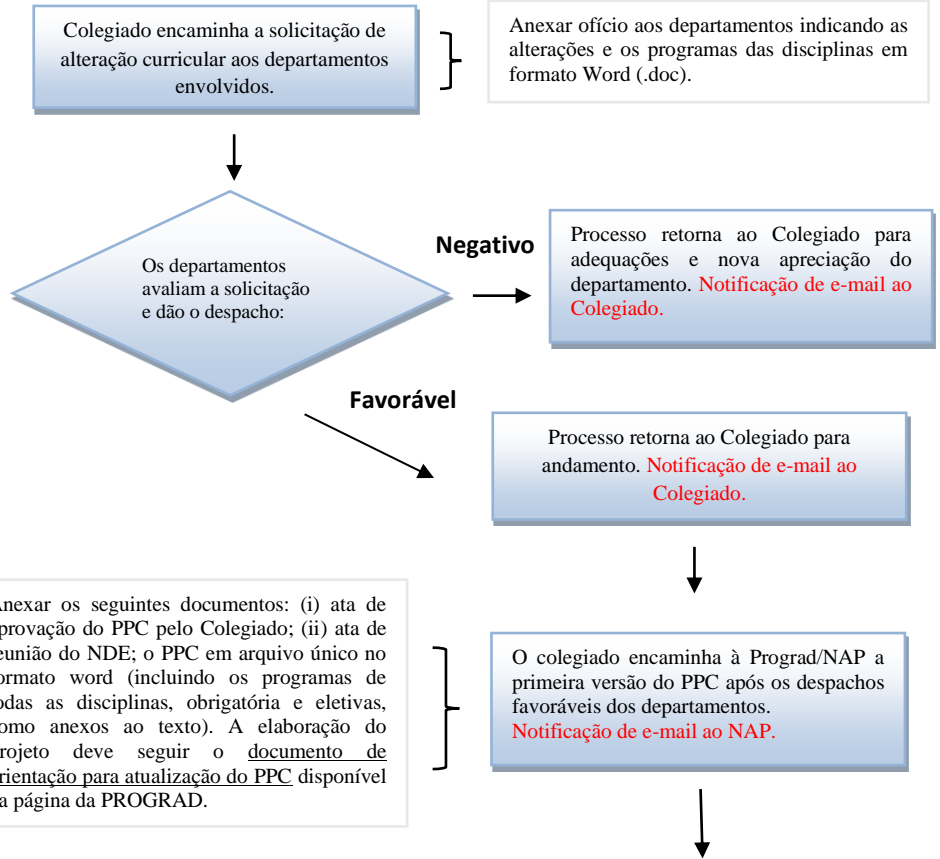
Colegiado encaminha a solicitação de alteração curricular aos departamentos envolvidos.

Anexar ofício aos departamentos indicando as alterações e os programas das disciplinas em formato Word (.doc).

Os departamentos avaliam a solicitação e dão o despacho:

Negativo

Processo retorna ao Colegiado para adequações e nova apreciação do departamento. Notificação de e-mail ao Colegiado.

Favorável

Processo retorna ao Colegiado para andamento. Notificação de e-mail ao Colegiado.

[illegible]nexar os seguintes documentos: (i) ata de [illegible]provação do PPC pelo Colegiado; (ii) ata de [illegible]eunião do NDE; o PPC em arquivo único no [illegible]ormato word (incluindo os programas de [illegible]odas as disciplinas, obrigatória e eletivas, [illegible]omo anexos ao texto). A elaboração do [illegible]rojeto deve seguir o documento de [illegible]rientação para atualização do PPC disponível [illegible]a página da PROGRAD.

O colegiado encaminha à Prograd/NAP a primeira versão do PPC após os despachos favoráveis dos departamentos.
Notificação de e-mail ao NAP.